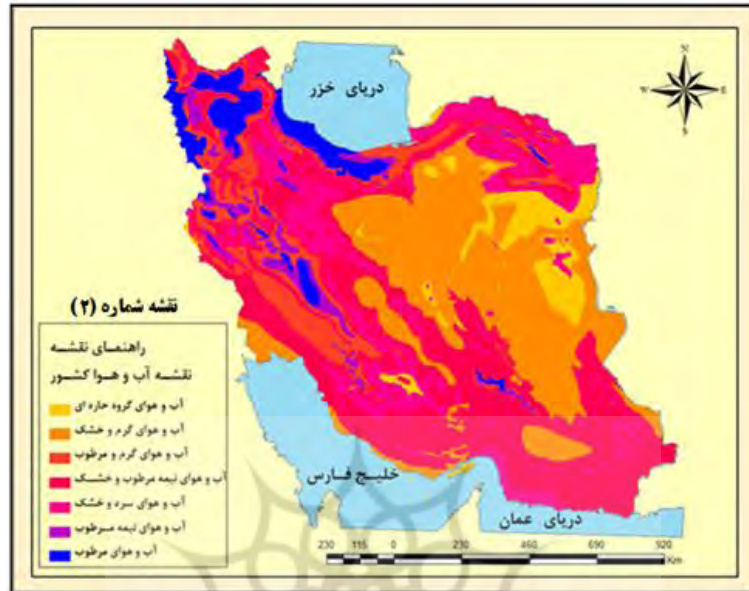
دریای خزر

N
W
E
S

نقشه شماره (۲)

راهنمای نقشه
نقشه آب و هوا کشور

آب و هوای گروه حاره ای
آب و هوای گرم و خشک
آب و هوای گرم و مرطوب
آب و هوای نیمه مرطوب و خشک
آب و هوای سرد و خشک
آب و هوای نیمه مرطوب
آب و هوای مرطوب

خلیج فارس

دریای عمان

230 115 0 230 460 690 920 Km